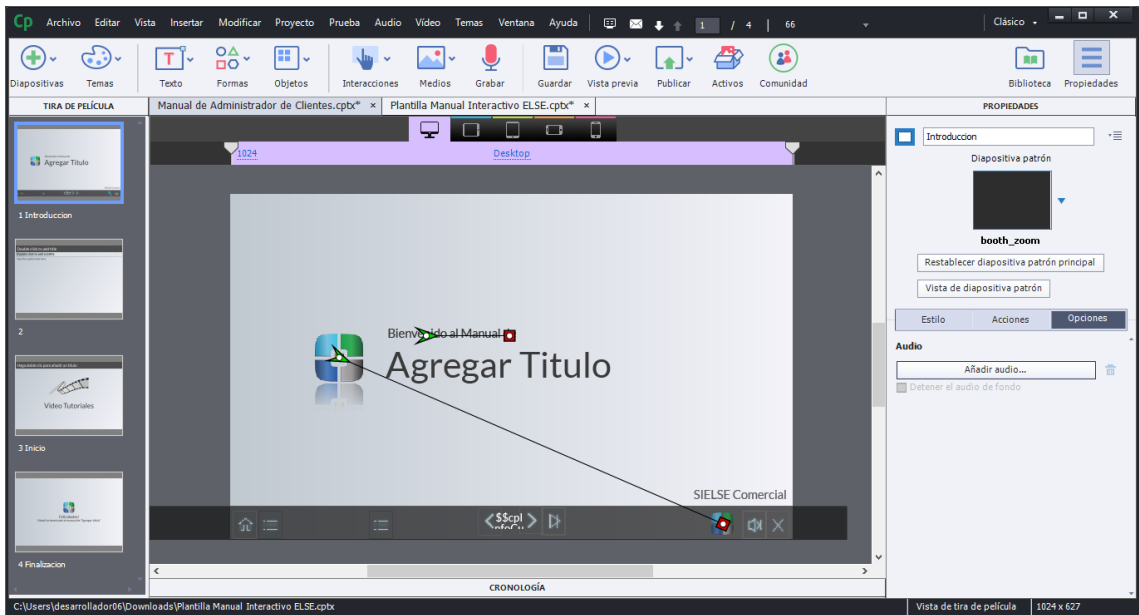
Cp Archivo Editar Vista Insertar Modificar Proyecto Prueba Audio Vídeo Temas Ventana Ayuda 1 / 4 66 Clásico

Diapositivas Temas Texto Formas Objetos Interacciones Medios Grabar Guardar Vista previa Publicar Activos Comunidad Biblioteca Propiedades

TIRA DE PELÍCULA

Manual de Administrador de Clientes.cptx* ×
Plantilla Manual Interactivo ELSE.cptx* ×

PROPIEDADES

Agregar Titulo

1 Introduccion

2

Video Tutoriales

3 Inicio

4 Finalizacion

1024
Desktop

Bienvenido al Manual de
Agregar Titulo

SIELSE Comercial

$$cpI

CRONOLOGÍA

Introduccion
Diapositiva patrón
booth_zoom
Restablecer diapositiva patrón principal
Vista de diapositiva patrón
Estilo Acciones Opciones
Audio
Añadir audio...
Detener el audio de fondo

C:\Users\desarrollador06\Downloads\Plantilla Manual Interactivo ELSE.cptx
Vista de tira de película 1024 x 627